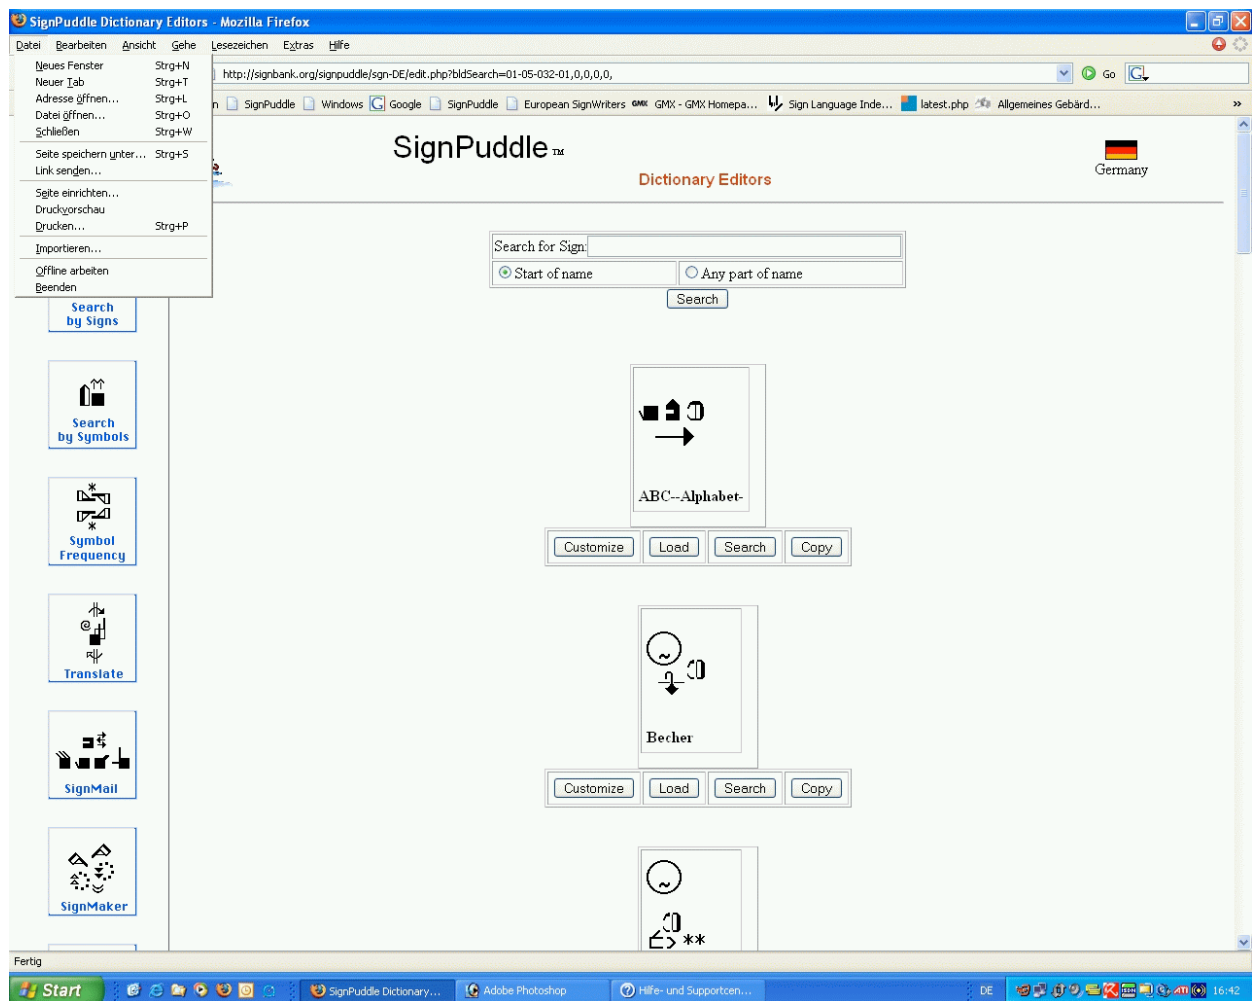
SignPuddle Dictionary Editors - Mozilla Firefox

Datei Bearbeiten Ansicht Gehe Lesezeichen Extras Hilfe

Neues Fenster Strg+N
Neuer Tab Strg+T
Adresse öffnen... Strg+L
Datei öffnen... Strg+O
Schließen Strg+W
Seite speichern unter... Strg+S
Link senden...
Seite einrichten...
Druckvorschau
Drucken... Strg+P
Importieren...
Offline arbeiten
Beenden

http://signbank.org/signpuddle/sgn-DE/edit.php?bldSearch=01-05-032-01,0,0,0,0,

Go

n SignPuddle Windows Google SignPuddle European SignWriters GMX - GMX Homepa... Sign Language Inde... latest.php Allgemeines Gebärd...

SignPuddle ™

Dictionary Editors

Germany

Search by Signs

Search by Symbols

Symbol Frequency

Translate

SignMail

SignMaker

Search for Sign:
Start of name
Any part of name
Search

ABC--Alphabet-

Customize Load Search Copy

Becher

Customize Load Search Copy

Fertig

Start SignPuddle Dictionary... Adobe Photoshop Hilfe- und Supportcen... DE 16:42